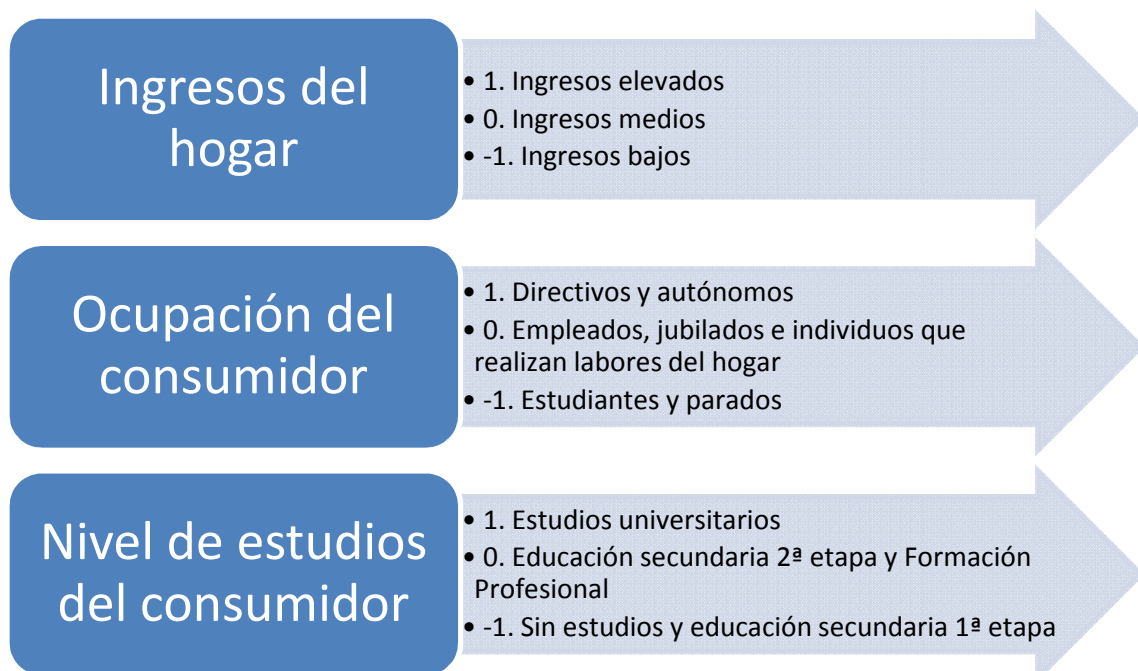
Ingresos del hogar

• 1. Ingresos elevados
• 0. Ingresos medios
• -1. Ingresos bajos

Ocupación del consumidor

• 1. Directivos y autónomos
• 0. Empleados, jubilados e individuos que realizan labores del hogar
• -1. Estudiantes y parados

Nivel de estudios del consumidor

• 1. Estudios universitarios
• 0. Educación secundaria 2ª etapa y Formación Profesional
• -1. Sin estudios y educación secundaria 1ª etapa